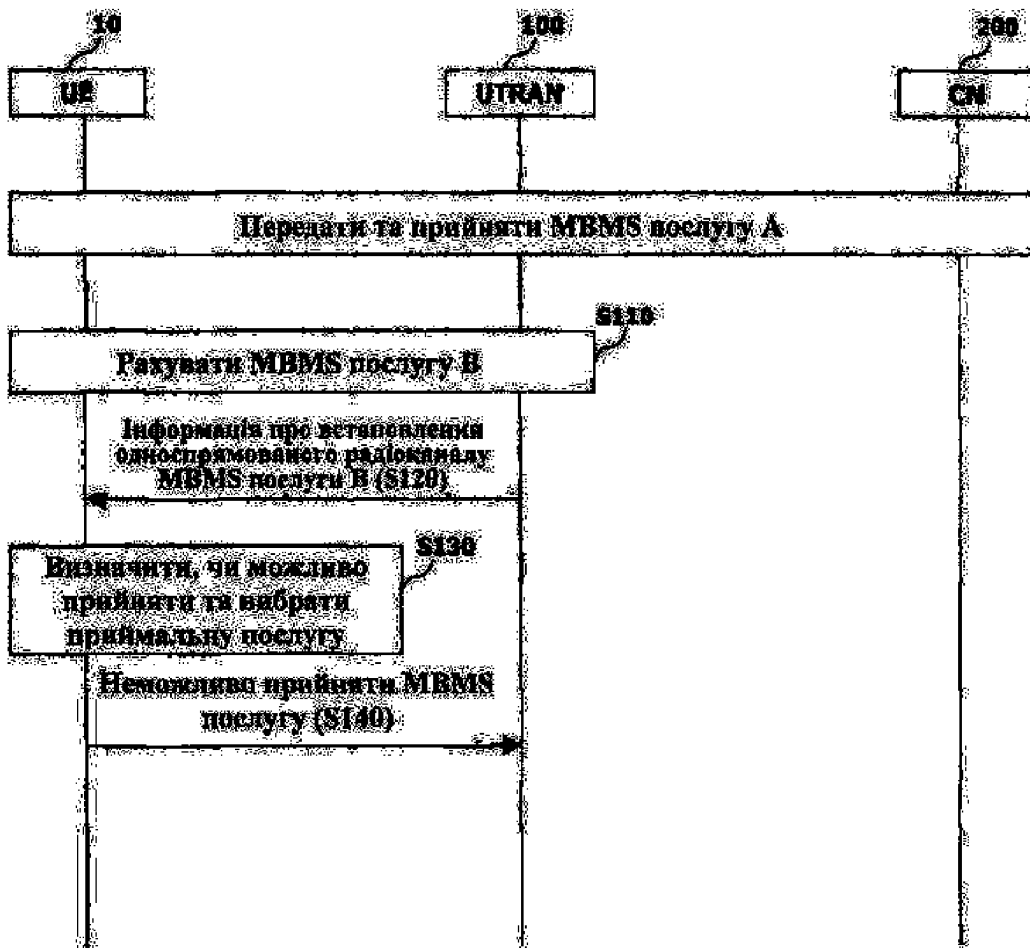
10

UE

100

UTRAN

200

CN

Передати та прийняти MBMS послугу A

S110

Рахувати MBMS послугу B

Інформація про встановлення односпрямованого радіоканалу MBMS послуги B (S120)

Визначити, чи можливо прийняти та вибрати приймальну послугу

S130

Неможливо прийняти MBMS послугу (S140)